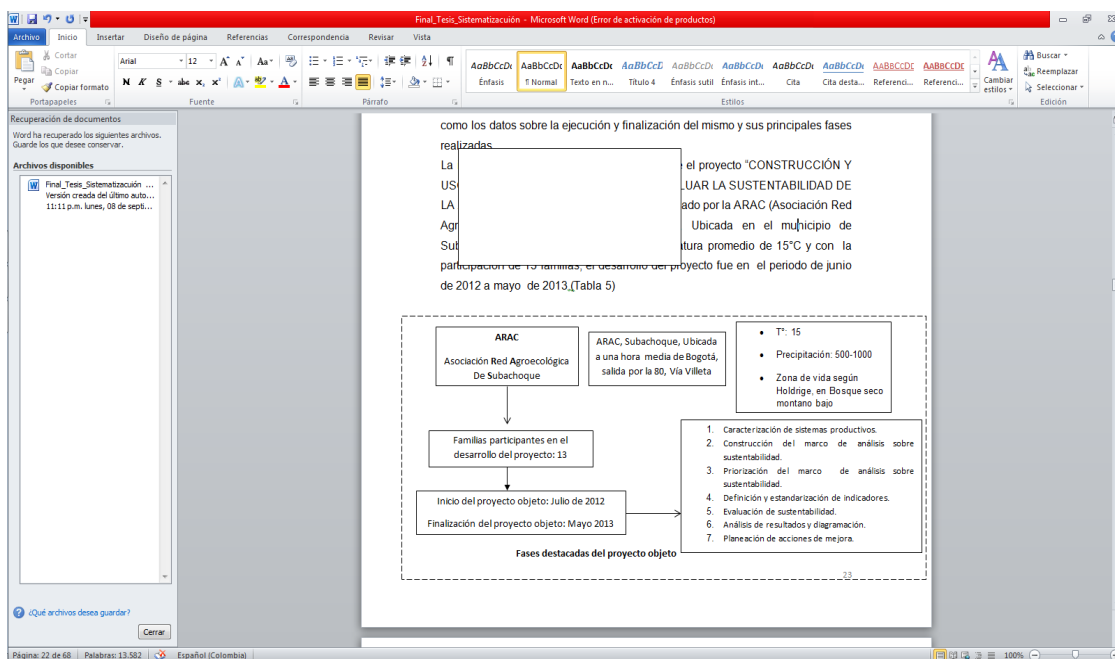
Final_Tesis_Sistematizacuión - Microsoft Word (Error de activación de productos)

Archivo Inicio Insertar Diseño de página Referencias Correspondencia Revisar Vista

Cortar
Copiar
Pegar
Copiar formato
Portapapeles
Arial 12
Fuente
Párrafo
AaBbCcDc Énfasis
AaBbCcDc ¶ Normal
AaBbCcDc Texto en n...
AaBbCcD Título 4
AaBbCcDc Énfasis sutil
AaBbCcDc Énfasis int...
AaBbCcDc Cita
AaBbCcDc Cita desta...
AABBCCDE Referenci...
AABBCCDE Referenci...
Cambiar estilos
Estilos
Buscar
Reemplazar
Seleccionar
Edición

Recuperación de documentos
Word ha recuperado los siguientes archivos. Guarde los que desee conservar.
Archivos disponibles
Final_Tesis_Sistematizacuión ...
Versión creada del último auto...
11:11 p.m. lunes, 08 de septi...
¿Qué archivos desea guardar?
Cerrar

como los datos sobre la ejecución y finalización del mismo y sus principales fases realizadas.

La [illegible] el proyecto "CONSTRUCCIÓN Y US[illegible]LUAR LA SUSTENTABILIDAD DE LA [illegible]ado por la ARAC (Asociación Red Agr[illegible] Ubicada en el municipio de Sub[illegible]atura promedio de 15°C y con la participación de 13 familias, el desarrollo del proyecto fue en el periodo de junio de 2012 a mayo de 2013.(Tabla 5)

ARAC
Asociación Red Agroecológica De Subachoque

ARAC, Subachoque, Ubicada a una hora media de Bogotá, salida por la 80, Vía Villeta

• T°: 15
• Precipitación: 500-1000
• Zona de vida según Holdrige, en Bosque seco montano bajo

Familias participantes en el desarrollo del proyecto: 13

Inicio del proyecto objeto: Julio de 2012
Finalización del proyecto objeto: Mayo 2013

1. Caracterización de sistemas productivos.
2. Construcción del marco de análisis sobre sustentabilidad.
3. Priorización del marco de análisis sobre sustentabilidad.
4. Definición y estandarización de indicadores.
5. Evaluación de sustentabilidad.
6. Análisis de resultados y diagramación.
7. Planeación de acciones de mejora.

Fases destacadas del proyecto objeto

23

Página: 22 de 68 | Palabras: 13.582 | Español (Colombia) | 100%